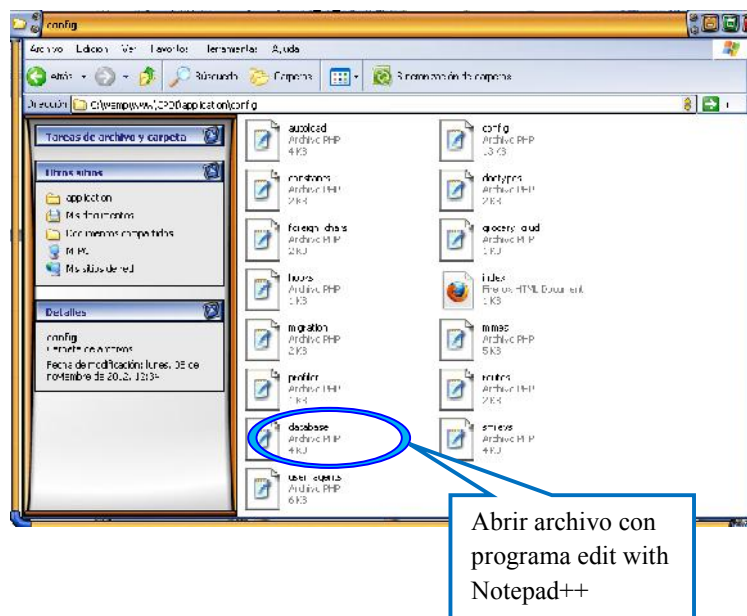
config

Archivo Edición Ver Favoritos Herramientas Ayuda

Atrás Búsqueda Carpetas Sincronización de carpetas

Dirección C:\wamp\www\CI20\application\config

Tareas de archivo y carpeta

Otros sitios

application
Mis documentos
Documentos compartidos
Mi PC
Mis sitios de red

Detalles

config
Carpeta de archivos
Fecha de modificación: lunes, 05 de noviembre de 2012, 13:34

autoload
Archivo PHP
4 KB

config
Archivo PHP
13 KB

constants
Archivo PHP
2 KB

doctypes
Archivo PHP
2 KB

foreign_chars
Archivo PHP
2 KB

grocery_crud
Archivo PHP
1 KB

hooks
Archivo PHP
1 KB

index
Firefox HTML Document
1 KB

migration
Archivo PHP
2 KB

mimes
Archivo PHP
5 KB

profiler
Archivo PHP
1 KB

routes
Archivo PHP
2 KB

database
Archivo PHP
4 KB

smileys
Archivo PHP
4 KB

user_agents
Archivo PHP
6 KB

Abrir archivo con programa edit with Notepad++